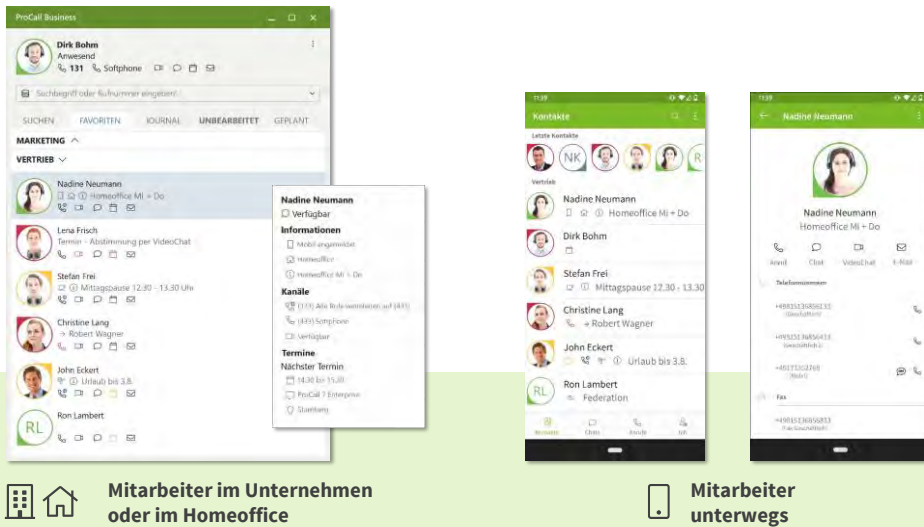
ProCall Business

Dirk Bohm
Anwesend
131 Softphone

Suchbegriff oder Rufnummer eingeben

SUCHEN FAVORITEN JOURNAL UNBEARBEITET GEPLANT

MARKETING
VERTRIEB

Nadine Neumann
Homeoffice Mi + Do

Lena Frisch
Termin - Abstimmung per VideoChat

Stefan Frei
Mittagspause 12.30 - 13.30 Uhr

Christine Lang
→ Robert Wagner

John Eckert
Urlaub bis 3.8.

Ron Lambert

RL

Nadine Neumann
Verfügbar
Informationen
Mobil angemeldet
Homeoffice
Homeoffice Mi + Do
Kanäle
(133) Alle Rufe weiterleiten auf (431)
(433) Softphone
Verfügbar
Termine
Nächster Termin
14.30 bis 15.30
ProCall 7 Enterprise
Starnberg

11:39
Kontakte
Letzte Kontakte
NK
Vertrieb
Nadine Neumann
Homeoffice Mi + Do
Dirk Bohm
Stefan Frei
Mittagspause 12.30 - 13.30
Christine Lang
→ Robert Wagner
John Eckert
Urlaub bis 3.8.
Ron Lambert
RL
Federation
Kontakte Chats Anrufe Ich

11:39
Nadine Neumann
Nadine Neumann
Homeoffice Mi + Do
Anruf Chat VideoChat E-Mail
Telefonnummern
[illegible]
(Geschäftlich)
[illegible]
(Geschäftlich)
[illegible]
(Mobil)
Fax
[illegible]
(Fax Geschäftlich)

Mitarbeiter im Unternehmen oder im Homeoffice

Mitarbeiter unterwegs